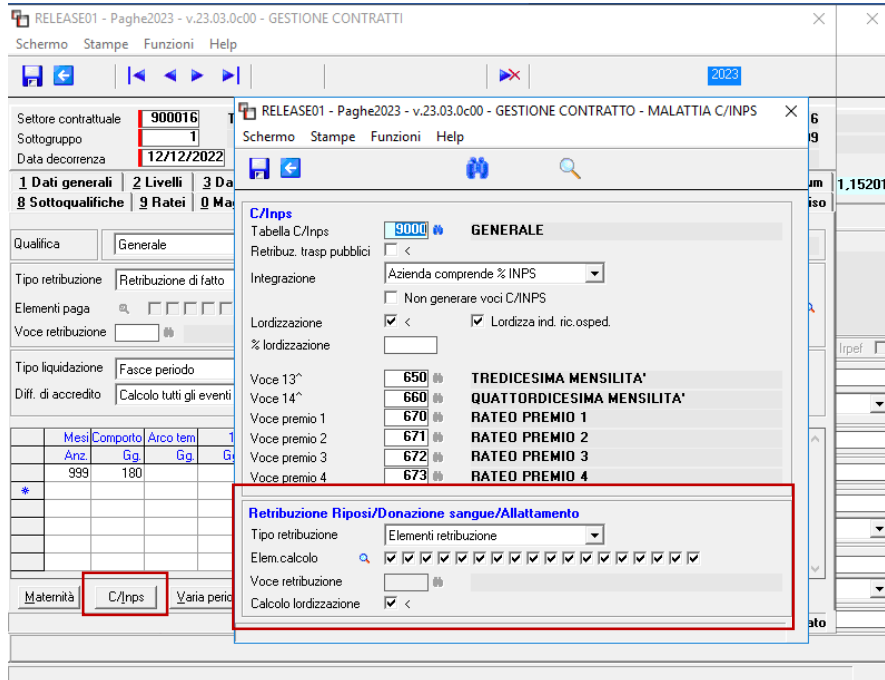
RELEASE01 - Paghe2023 - v.23.03.0c00 - GESTIONE CONTRATTI

Schermo Stampe Funzioni Help

2023

Settore contrattuale 900016
Sottogruppo 1
Data decorrenza 12/12/2022

1 Dati generali | 2 Livelli | 3 Da
8 Sottoqualifiche | 9 Ratei | 0 Ma

Qualifica Generale

Tipo retribuzione Retribuzione di fatto
Elementi paga
Voce retribuzione

Tipo liquidazione Fasce periodo
Diff. di accredito Calcolo tutti gli eventi

| Mesi | Comporto | Arco tem |
|---|---|---|
| Anz. | Gg. | Gg. |
| 999 | 180 | |
| * | | |

Maternità C/Inps Varia perio

RELEASE01 - Paghe2023 - v.23.03.0c00 - GESTIONE CONTRATTO - MALATTIA C/INPS

Schermo Stampe Funzioni Help

C/Inps
Tabella C/Inps 9000 GENERALE
Retribuz. trasp pubblici <
Integrazione Azienda comprende % INPS
Non generare voci C/INPS
Lordizzazione ☑ < ☑ Lordizza ind. ric.osped.
% lordizzazione

Voce 13^ 650 TREDICESIMA MENSILITA'
Voce 14^ 660 QUATTORDICESIMA MENSILITA'
Voce premio 1 670 RATEO PREMIO 1
Voce premio 2 671 RATEO PREMIO 2
Voce premio 3 672 RATEO PREMIO 3
Voce premio 4 673 RATEO PREMIO 4

Retribuzione Riposi/Donazione sangue/Allattamento
Tipo retribuzione Elementi retribuzione
Elem.calcolo
Voce retribuzione
Calcolo lordizzazione ☑ <

6
9
um 1,15201
iso
Irpef
ato